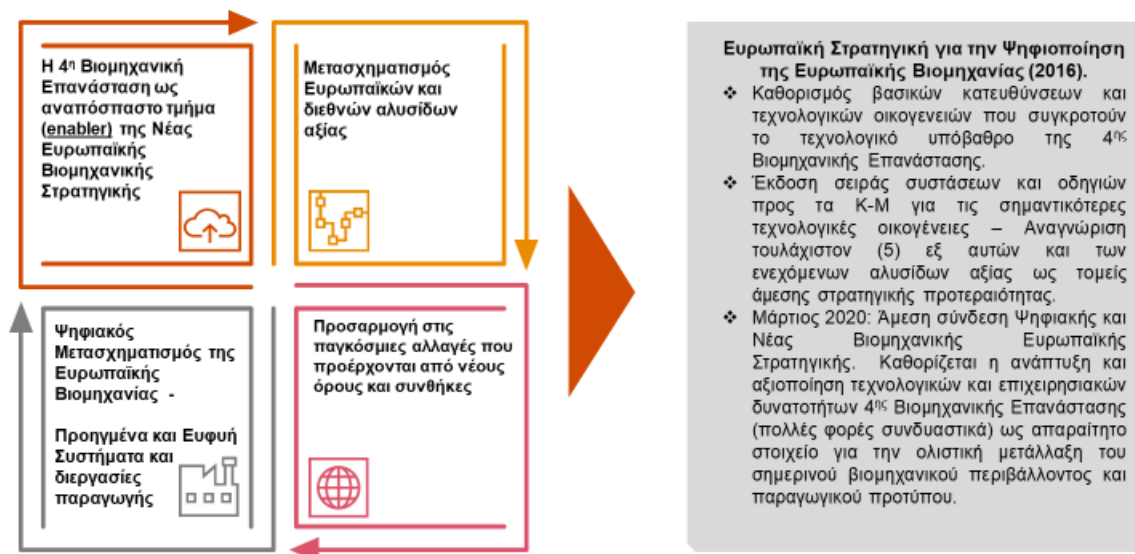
Η 4$^{η}$ Βιομηχανική Επανάσταση ως αναπόσπαστο τμήμα (enabler) της Νέας Ευρωπαϊκής Βιομηχανικής Στρατηγικής

Μετασχηματισμός Ευρωπαϊκών και διεθνών αλυσίδων αξίας

Ψηφιακός Μετασχηματισμός της Ευρωπαϊκής Βιομηχανίας -

Προηγμένα και Ευφυή Συστήματα και διεργασίες παραγωγής

Προσαρμογή στις παγκόσμιες αλλαγές που προέρχονται από νέους όρους και συνθήκες

Ευρωπαϊκή Στρατηγική για την Ψηφιοποίηση της Ευρωπαϊκής Βιομηχανίας (2016).

❖ Καθορισμός βασικών κατευθύνσεων και τεχνολογικών οικογενειών που συγκροτούν το τεχνολογικό υπόβαθρο της 4$^{ης}$ Βιομηχανικής Επανάστασης.

❖ Έκδοση σειράς συστάσεων και οδηγιών προς τα Κ-Μ για τις σημαντικότερες τεχνολογικές οικογένειες – Αναγνώριση τουλάχιστον (5) εξ αυτών και των ενεχόμενων αλυσίδων αξίας ως τομείς άμεσης στρατηγικής προτεραιότητας.

❖ Μάρτιος 2020: Άμεση σύνδεση Ψηφιακής και Νέας Βιομηχανικής Ευρωπαϊκής Στρατηγικής. Καθορίζεται η ανάπτυξη και αξιοποίηση τεχνολογικών και επιχειρησιακών δυνατοτήτων 4$^{ης}$ Βιομηχανικής Επανάστασης (πολλές φορές συνδυαστικά) ως απαραίτητο στοιχείο για την ολιστική μετάλλαξη του σημερινού βιομηχανικού περιβάλλοντος και παραγωγικού προτύπου.